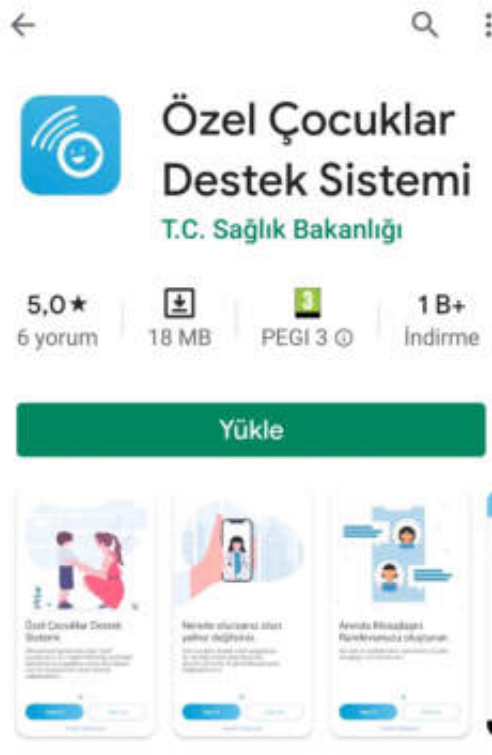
Özel Çocuklar Destek Sistemi

T.C. Sağlık Bakanlığı

5,0★
6 yorum

18 MB

3
PEGI 3 ⓘ

1 B+
İndirme

Yükle

Özel Çocuklar Destek Sistemi
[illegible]

Nerede olursanız olun yalnız değilsiniz.
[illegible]

Anında Mesajlaşın, Randevunuzu oluşturun.
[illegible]